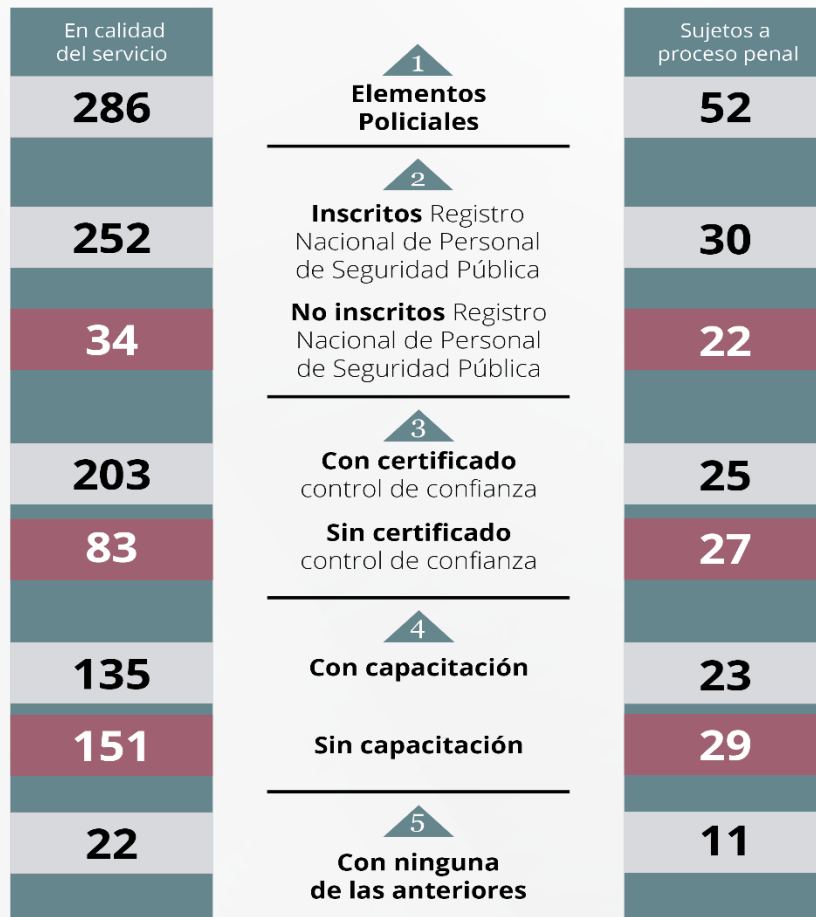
| En calidad del servicio | | Sujetos a proceso penal |
|---|---|---|
| 286 | 1 **Elementos Policiales** | 52 |
| 252 | 2 **Inscritos** Registro Nacional de Personal de Seguridad Pública | 30 |
| 34 | **No inscritos** Registro Nacional de Personal de Seguridad Pública | 22 |
| 203 | 3 **Con certificado** control de confianza | 25 |
| 83 | **Sin certificado** control de confianza | 27 |
| 135 | 4 **Con capacitación** | 23 |
| 151 | **Sin capacitación** | 29 |
| 22 | 5 **Con ninguna de las anteriores** | 11 |